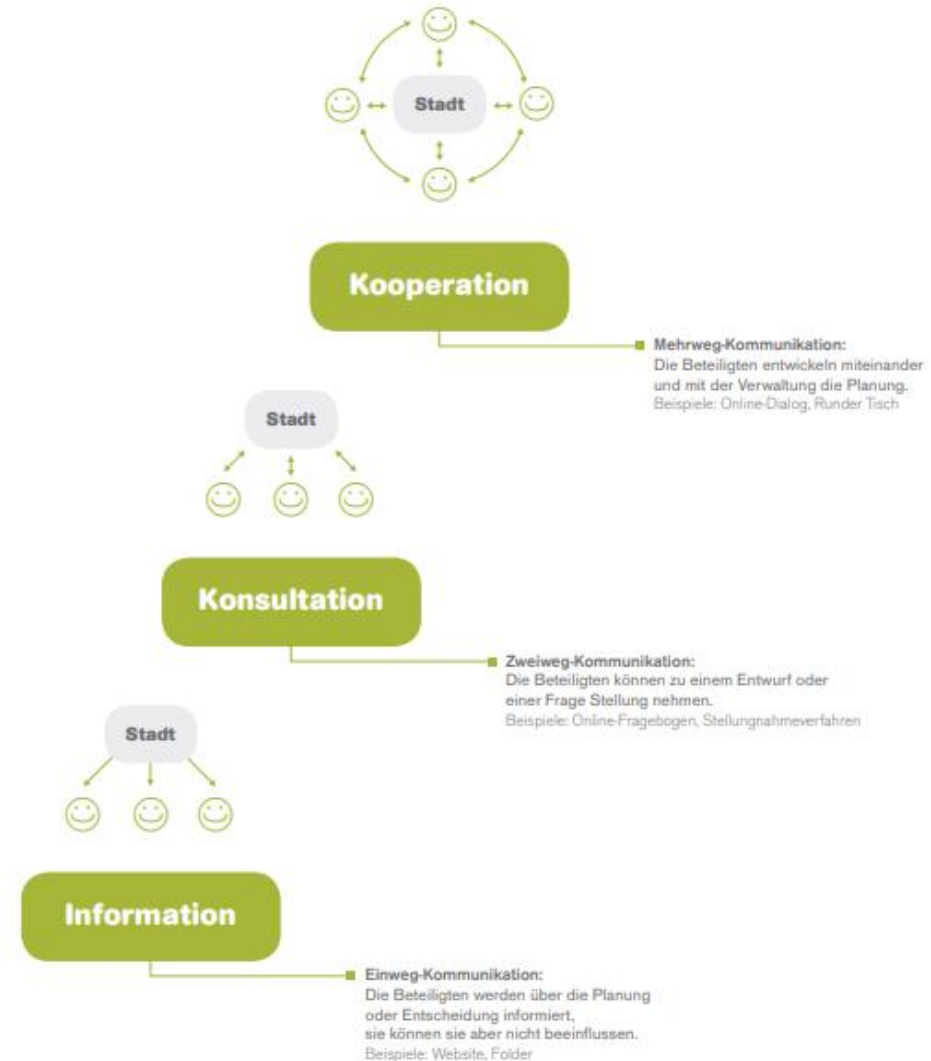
Stadt

Kooperation

Mehrweg-Kommunikation:
Die Beteiligten entwickeln miteinander und mit der Verwaltung die Planung.
Beispiele: Online-Dialog, Runder Tisch

Stadt

Konsultation

Zweiweg-Kommunikation:
Die Beteiligten können zu einem Entwurf oder einer Frage Stellung nehmen.
Beispiele: Online-Fragebogen, Stellungnahmeverfahren

Stadt

Information

Einweg-Kommunikation:
Die Beteiligten werden über die Planung oder Entscheidung informiert,
sie können sie aber nicht beeinflussen.
Beispiele: Website, Folder